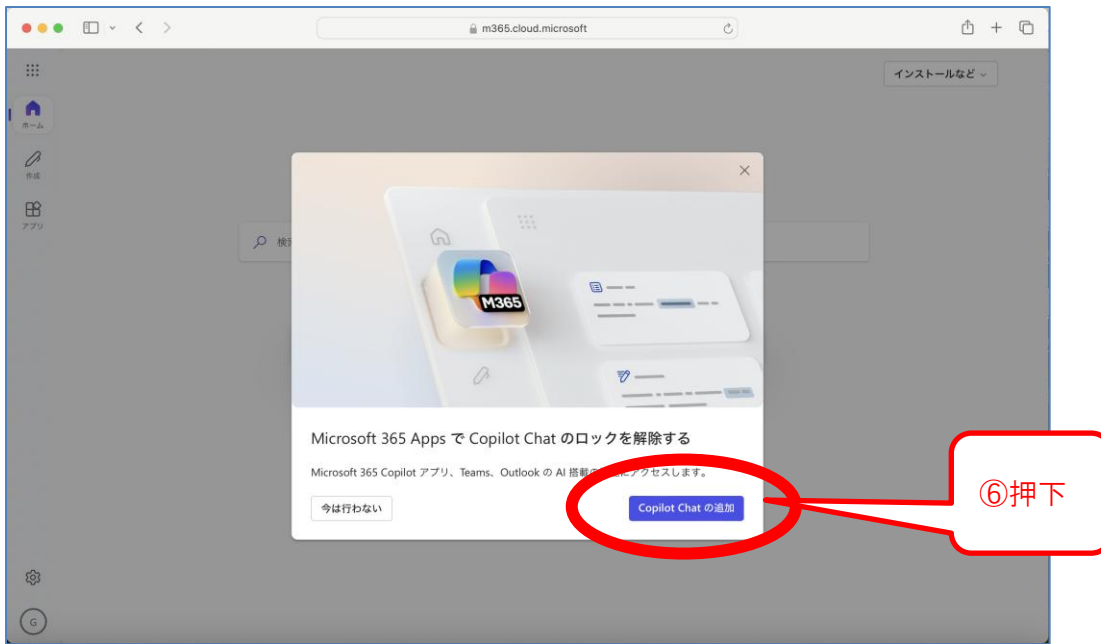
m365.cloud.microsoft

インストールなど

ホーム

作成

アプリ

検

M365

Microsoft 365 Apps で Copilot Chat のロックを解除する

Microsoft 365 Copilot アプリ、Teams、Outlook の AI 搭載の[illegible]にアクセスします。

今は行わない

Copilot Chat の追加

⑥押下

G